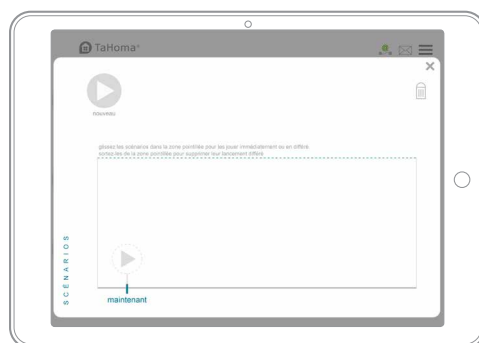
TaHoma®

Nouveau

glissez les scénarios dans la zone pointillée pour les jouer immédiatement ou en différé
sortez-les de la zone pointillée pour supprimer leur lancement différé

SCÉNARIOS

maintenant